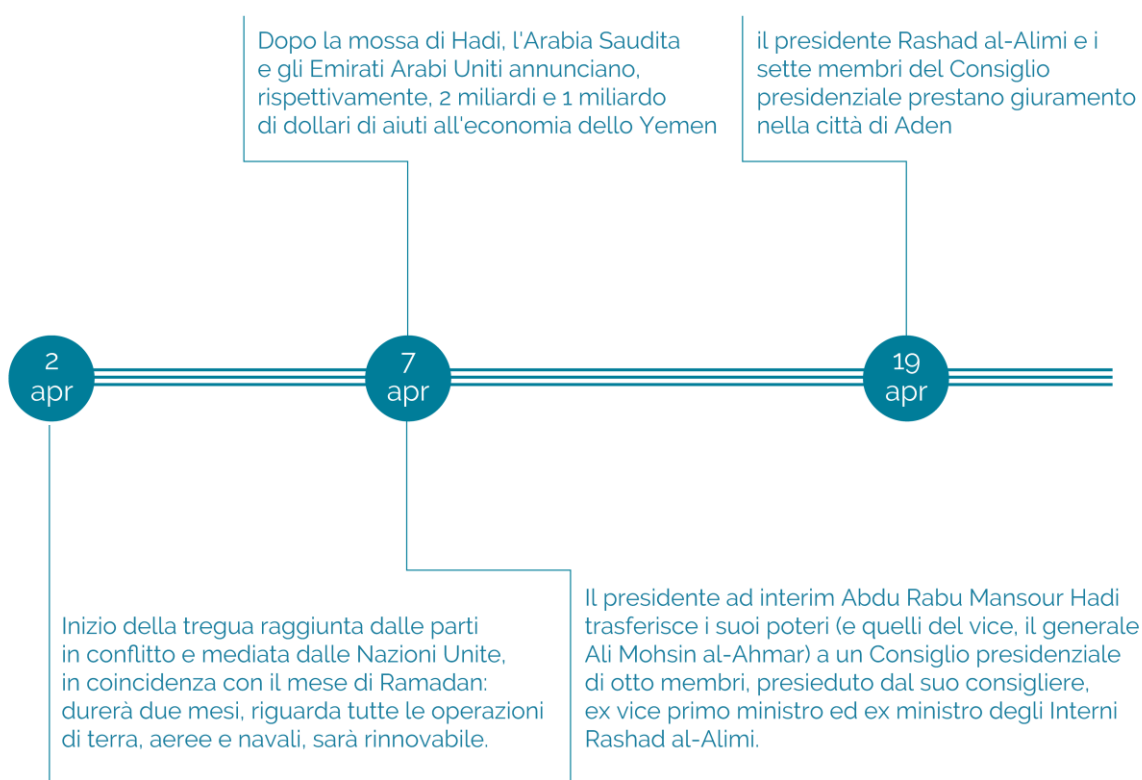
Dopo la mossa di Hadi, l'Arabia Saudita e gli Emirati Arabi Uniti annunciano, rispettivamente, 2 miliardi e 1 miliardo di dollari di aiuti all'economia dello Yemen

il presidente Rashad al-Alimi e i sette membri del Consiglio presidenziale prestano giuramento nella città di Aden

2 apr

7 apr

19 apr

Inizio della tregua raggiunta dalle parti in conflitto e mediata dalle Nazioni Unite, in coincidenza con il mese di Ramadan: durerà due mesi, riguarda tutte le operazioni di terra, aeree e navali, sarà rinnovabile.

Il presidente ad interim Abdu Rabu Mansour Hadi trasferisce i suoi poteri (e quelli del vice, il generale Ali Mohsin al-Ahmar) a un Consiglio presidenziale di otto membri, presieduto dal suo consigliere, ex vice primo ministro ed ex ministro degli Interni Rashad al-Alimi.